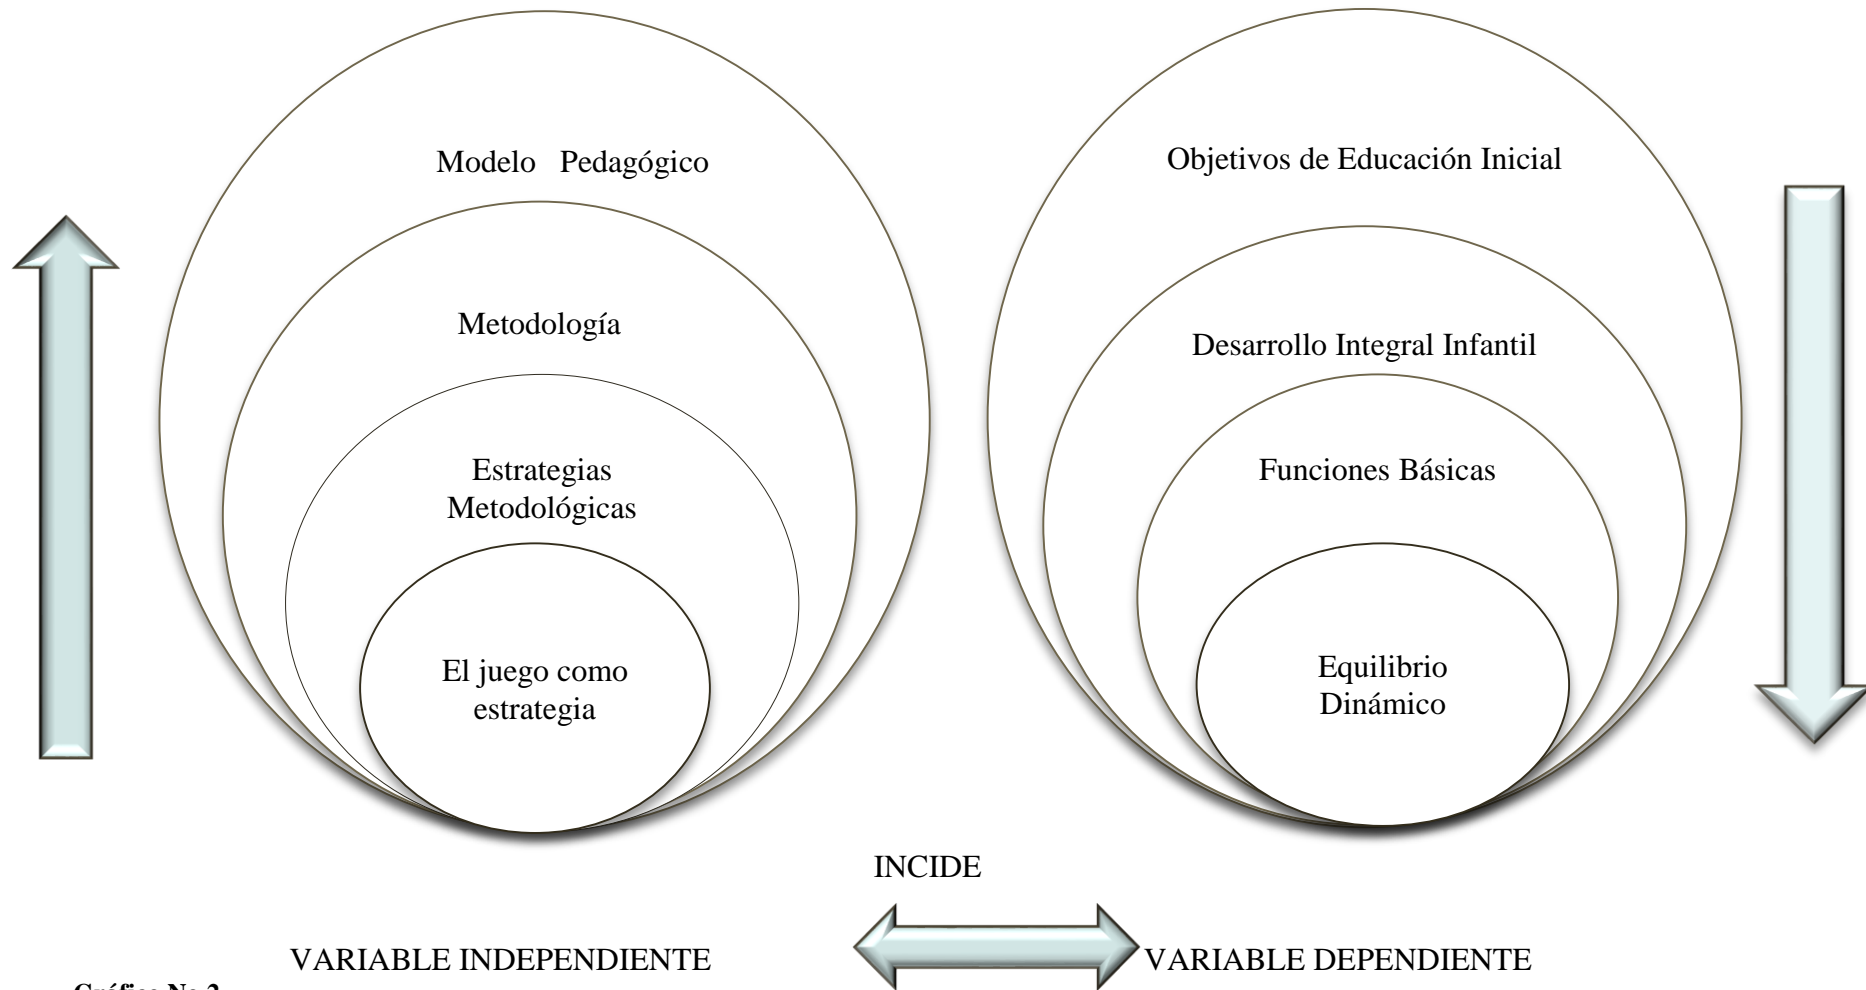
Modelo Pedagógico

Metodología

Estrategias Metodológicas

El juego como estrategia

Objetivos de Educación Inicial

Desarrollo Integral Infantil

Funciones Básicas

Equilibrio Dinámico

INCIDE

VARIABLE INDEPENDIENTE

VARIABLE DEPENDIENTE

Gráfico No 2